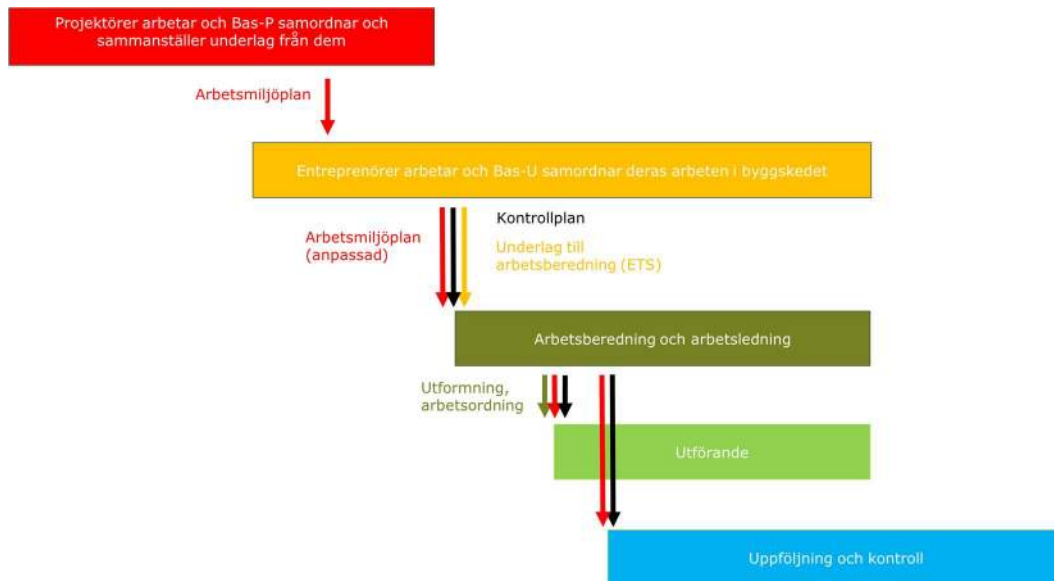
Projektörer arbetar och Bas-P samordnar och sammanställer underlag från dem

Arbetsmiljöplan

Entreprenörer arbetar och Bas-U samordnar deras arbeten i byggskedet

Arbetsmiljöplan (anpassad)

Kontrollplan

Underlag till arbetsberedning (ETS)

Arbetsberedning och arbetsledning

Utformning, arbetsordning

Utförande

Uppföljning och kontroll